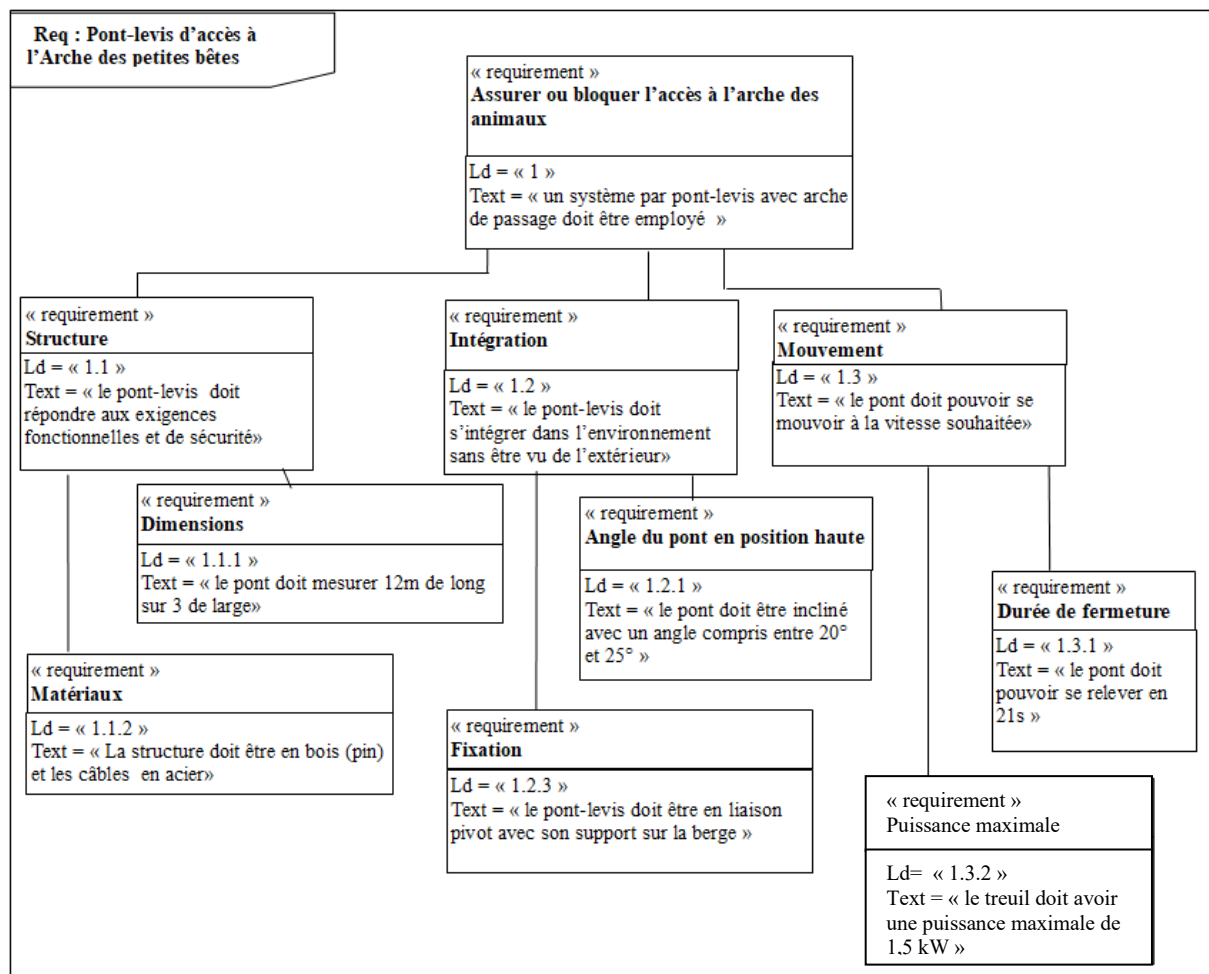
Req : Pont-levis d'accès à l'Arche des petites bêtes

« requirement »
Assurer ou bloquer l'accès à l'arche des animaux

Ld = « 1 »
Text = « un système par pont-levis avec arche de passage doit être employé »

« requirement »
Structure

Ld = « 1.1 »
Text = « le pont-levis doit répondre aux exigences fonctionnelles et de sécurité»

« requirement »
Intégration

Ld = « 1.2 »
Text = « le pont-levis doit s'intégrer dans l'environnement sans être vu de l'extérieur»

« requirement »
Mouvement

Ld = « 1.3 »
Text = « le pont doit pouvoir se mouvoir à la vitesse souhaitée»

« requirement »
Dimensions

Ld = « 1.1.1 »
Text = « le pont doit mesurer 12m de long sur 3 de large»

« requirement »
Angle du pont en position haute

Ld = « 1.2.1 »
Text = « le pont doit être incliné avec un angle compris entre 20° et 25° »

« requirement »
Durée de fermeture

Ld = « 1.3.1 »
Text = « le pont doit pouvoir se relever en 21s »

« requirement »
Matériaux

Ld = « 1.1.2 »
Text = « La structure doit être en bois (pin) et les câbles en acier»

« requirement »
Fixation

Ld = « 1.2.3 »
Text = « le pont-levis doit être en liaison pivot avec son support sur la berge »

« requirement »
Puissance maximale

Ld= « 1.3.2 »
Text = « le treuil doit avoir une puissance maximale de 1,5 kW »